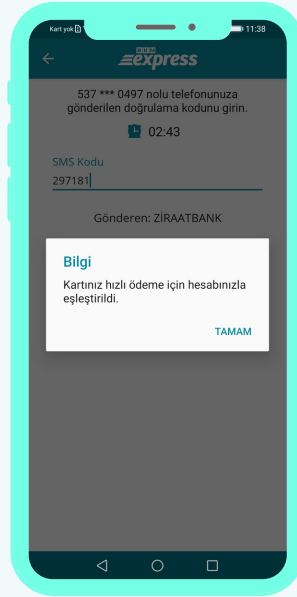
Kart yok

11:38

express

537 *** 0497 nolu telefonunuza gönderilen doğrulama kodunu girin.

02:43

SMS Kodu
297181

Gönderen: ZİRAATBANK

Bilgi

Kartınız hızlı ödeme için hesabınızla eşleştirildi.

TAMAM